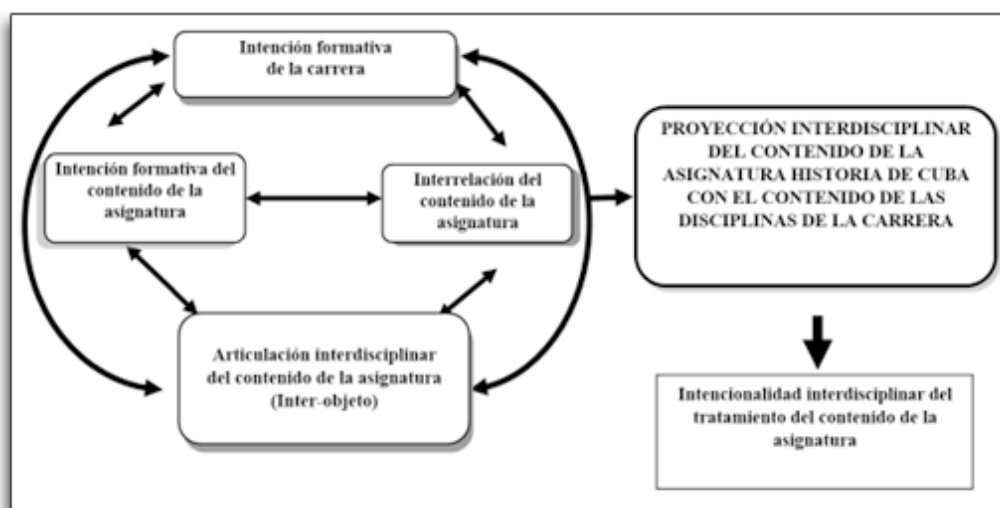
Intención formativa de la carrera

Intención formativa del contenido de la asignatura

Interrelación del contenido de la asignatura

Articulación interdisciplinar del contenido de la asignatura (Inter-objeto)

PROYECCIÓN INTERDISCIPLINAR DEL CONTENIDO DE LA ASIGNATURA HISTORIA DE CUBA CON EL CONTENIDO DE LAS DISCIPLINAS DE LA CARRERA

Intencionalidad interdisciplinar del tratamiento del contenido de la asignatura